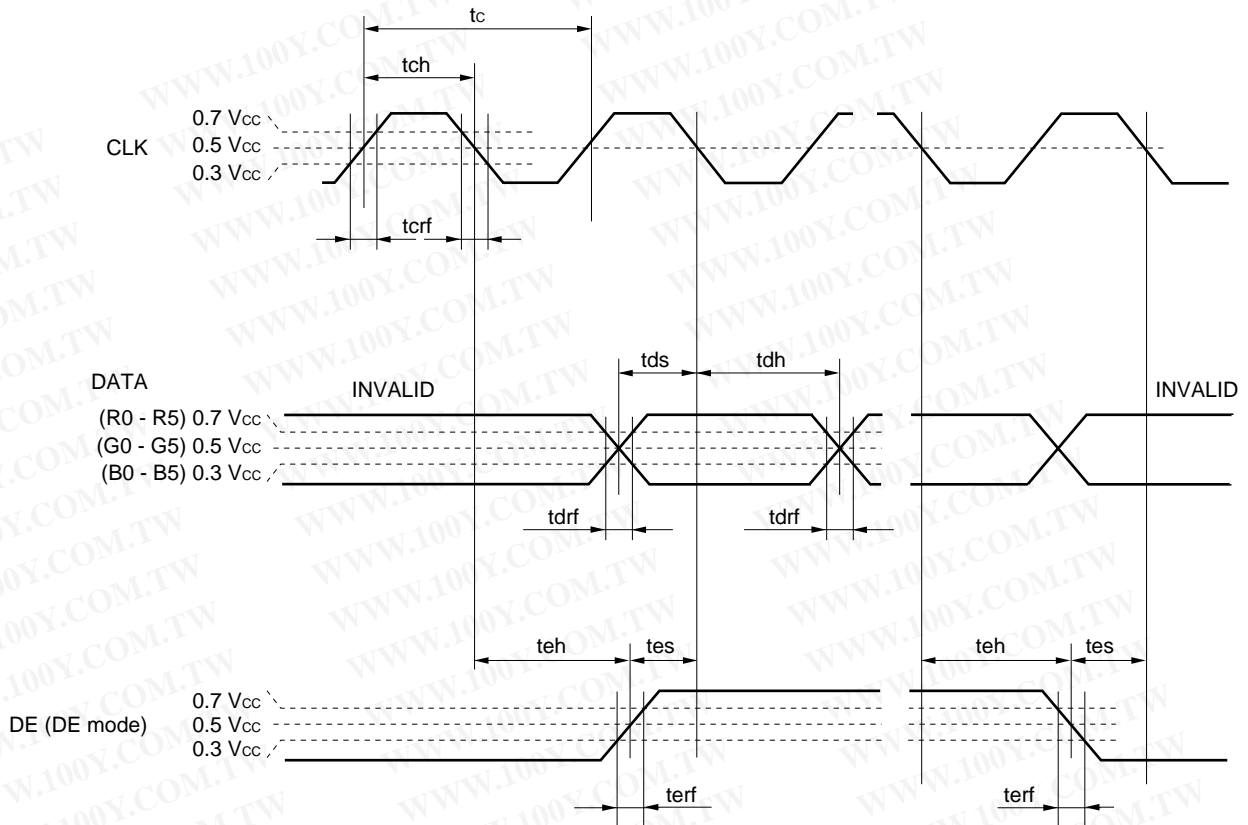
tc

tch

0.7 Vcc
CLK 0.5 Vcc
0.3 Vcc

tcrf

DATA
(R0 - R5) 0.7 Vcc
(G0 - G5) 0.5 Vcc
(B0 - B5) 0.3 Vcc

INVALID

tds

tdh

INVALID

tdrf

tdrf

teh

tes

teh

tes

0.7 Vcc
DE (DE mode) 0.5 Vcc
0.3 Vcc

terf

terf

WWW.100Y.COM.TW